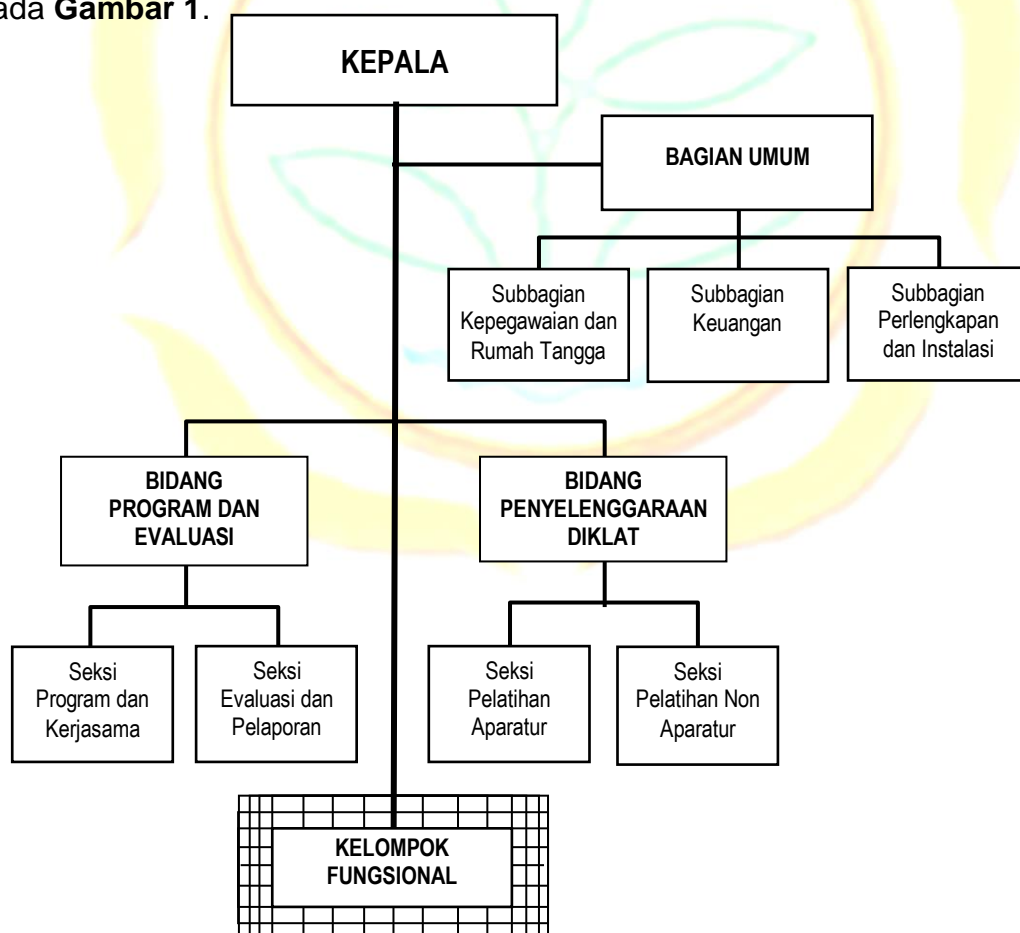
ada **Gambar 1**.

KEPALA

BAGIAN UMUM

Subbagian Kepegawaian dan Rumah Tangga

Subbagian Keuangan

Subbagian Perlengkapan dan Instalasi

BIDANG PROGRAM DAN EVALUASI

BIDANG PENYELENGGARAAN DIKLAT

Seksi Program dan Kerjasama

Seksi Evaluasi dan Pelaporan

Seksi Pelatihan Aparatur

Seksi Pelatihan Non Aparatur

KELOMPOK FUNGSIONAL